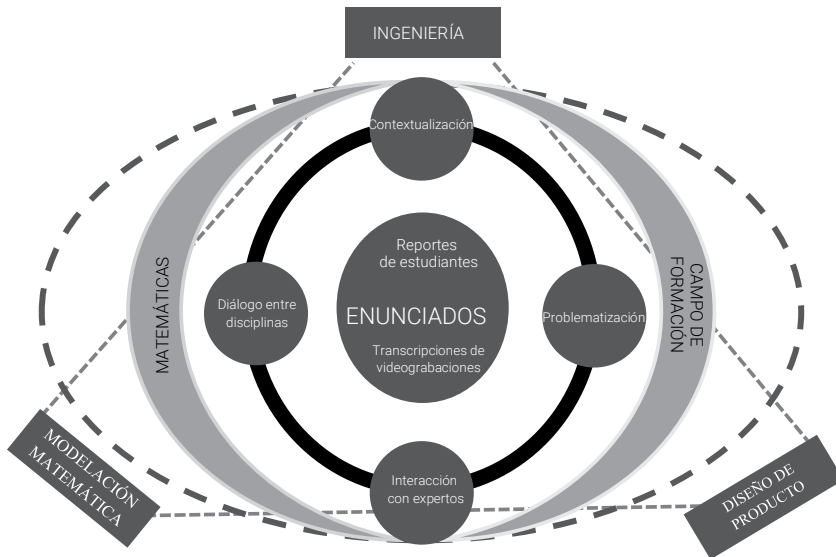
INGENIERÍA

Contextualización

MATEMÁTICAS

CAMPO DE FORMACIÓN

Diálogo entre disciplinas

Reportes de estudiantes

ENUNCIADOS

Transcripciones de videograbaciones

Problematización

Interacción con expertos

MODELACIÓN MATEMÁTICA

DISEÑO DE PRODUCTO